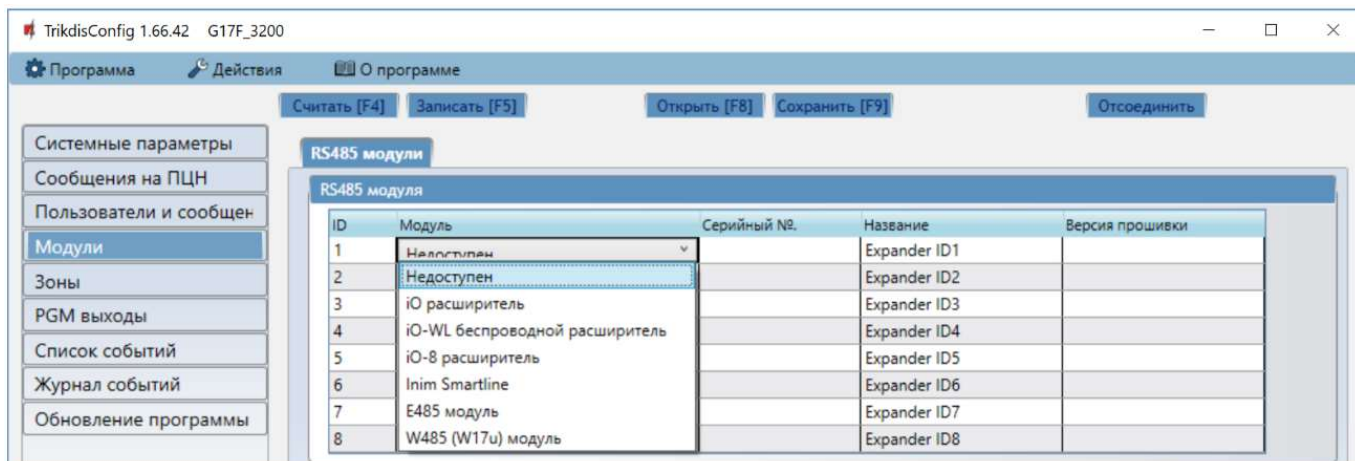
TrikdisConfig 1.66.42 G17F_3200

Программа Действия О программе

Считать [F4] Записать [F5] Открыть [F8] Сохранить [F9] Отсоединить

Системные параметры
Сообщения на ПЦН
Пользователи и сообщен
Модули
Зоны
PGM выходы
Список событий
Журнал событий
Обновление программы

RS485 модули

RS485 модуля

| ID | Модуль | Серийный №. | Название | Версия прошивки |
|---|---|---|---|---|
| 1 | Недоступен | | Expander ID1 | |
| 2 | Недоступен | | Expander ID2 | |
| 3 | iO расширитель | | Expander ID3 | |
| 4 | iO-WL беспроводной расширитель | | Expander ID4 | |
| 5 | iO-8 расширитель | | Expander ID5 | |
| 6 | Inim Smartline | | Expander ID6 | |
| 7 | E485 модуль | | Expander ID7 | |
| 8 | W485 (W17u) модуль | | Expander ID8 | |